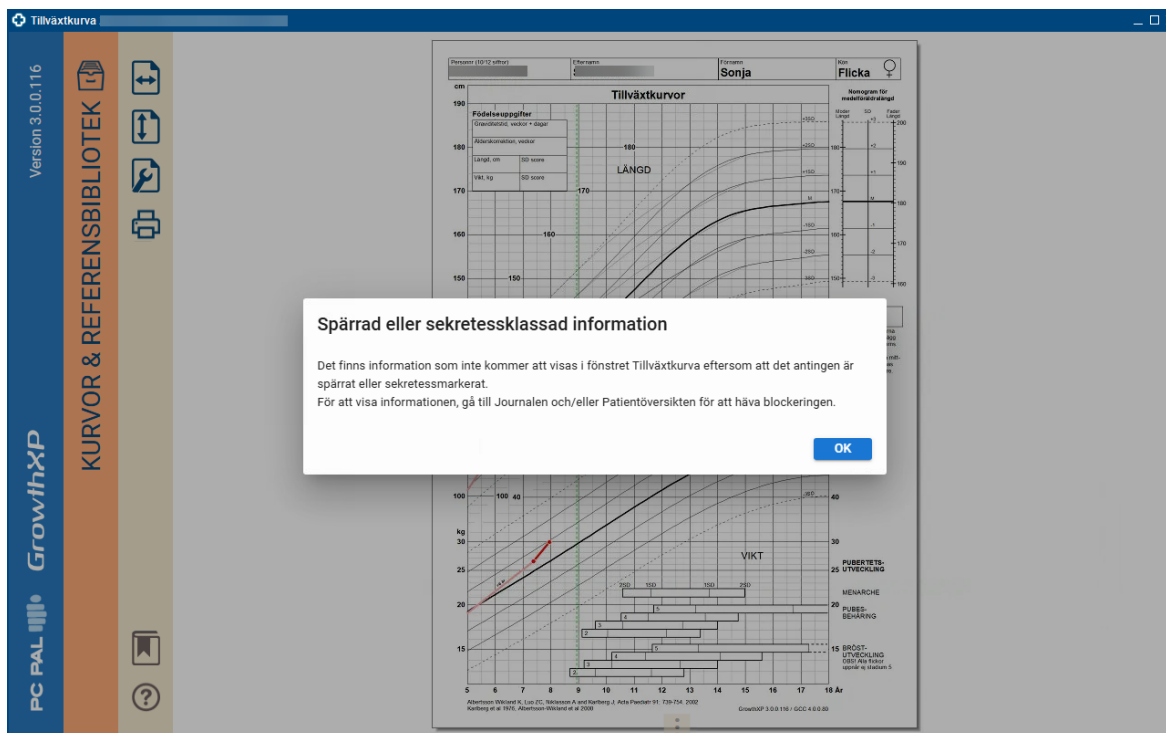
Tillväxtkurva

Version 3.0.0.116

KURVOR & REFERENSBIBLIOTEK

GrowthXP

PC PAL

Personnr (10/12 siffror)
Efternamn
Förnamn
Sonja
Kön
Flicka

Tillväxtkurvor

Födelseuppgifter
Graviditetstid, veckor + dagar
Ålderskorrektion, veckor
Längd, cm
SD score
Vikt, kg
SD score

LÄNGD

Nomogram för medelföräldralängd
Moder Längd
SD
Fader Längd

cm
190
180
170
160
150
100
180
170
160
150
100
+3SD
+2SD
+1SD
M
-1SD
-2SD
-3SD
180
170
160
150
200
190
180
170
160
+3
+2
+1
M
-1
-2
-3

Spärrad eller sekretessklassad information

Det finns information som inte kommer att visas i fönstret Tillväxtkurva eftersom att det antingen är spärrat eller sekretessmarkerat.
För att visa informationen, gå till Journalen och/eller Patientöversikten för att häva blockeringen.

OK

kg
30
25
20
15
40
30
25
20
15

VIKT

PUBERTETS-UTVECKLING
MENARCHE
PUBES-BEHÅRING
BRÖST-UTVECKLING
OBS! Alla flickor uppnår ej stadium 5

2SD 1SD 1SD 2SD
5
4
3
2
5
4
3
2

5 6 7 8 9 10 11 12 13 14 15 16 17 18 År

Albertsson-Wikland K, Luo ZC, Niklasson A and Karlberg J. Acta Paediatr 91: 739-754. 2002
Karlberg et al 1976, Albertsson-Wikland et al 2000

GrowthXP 3.0.0.116 / GCC 4.0.0.80